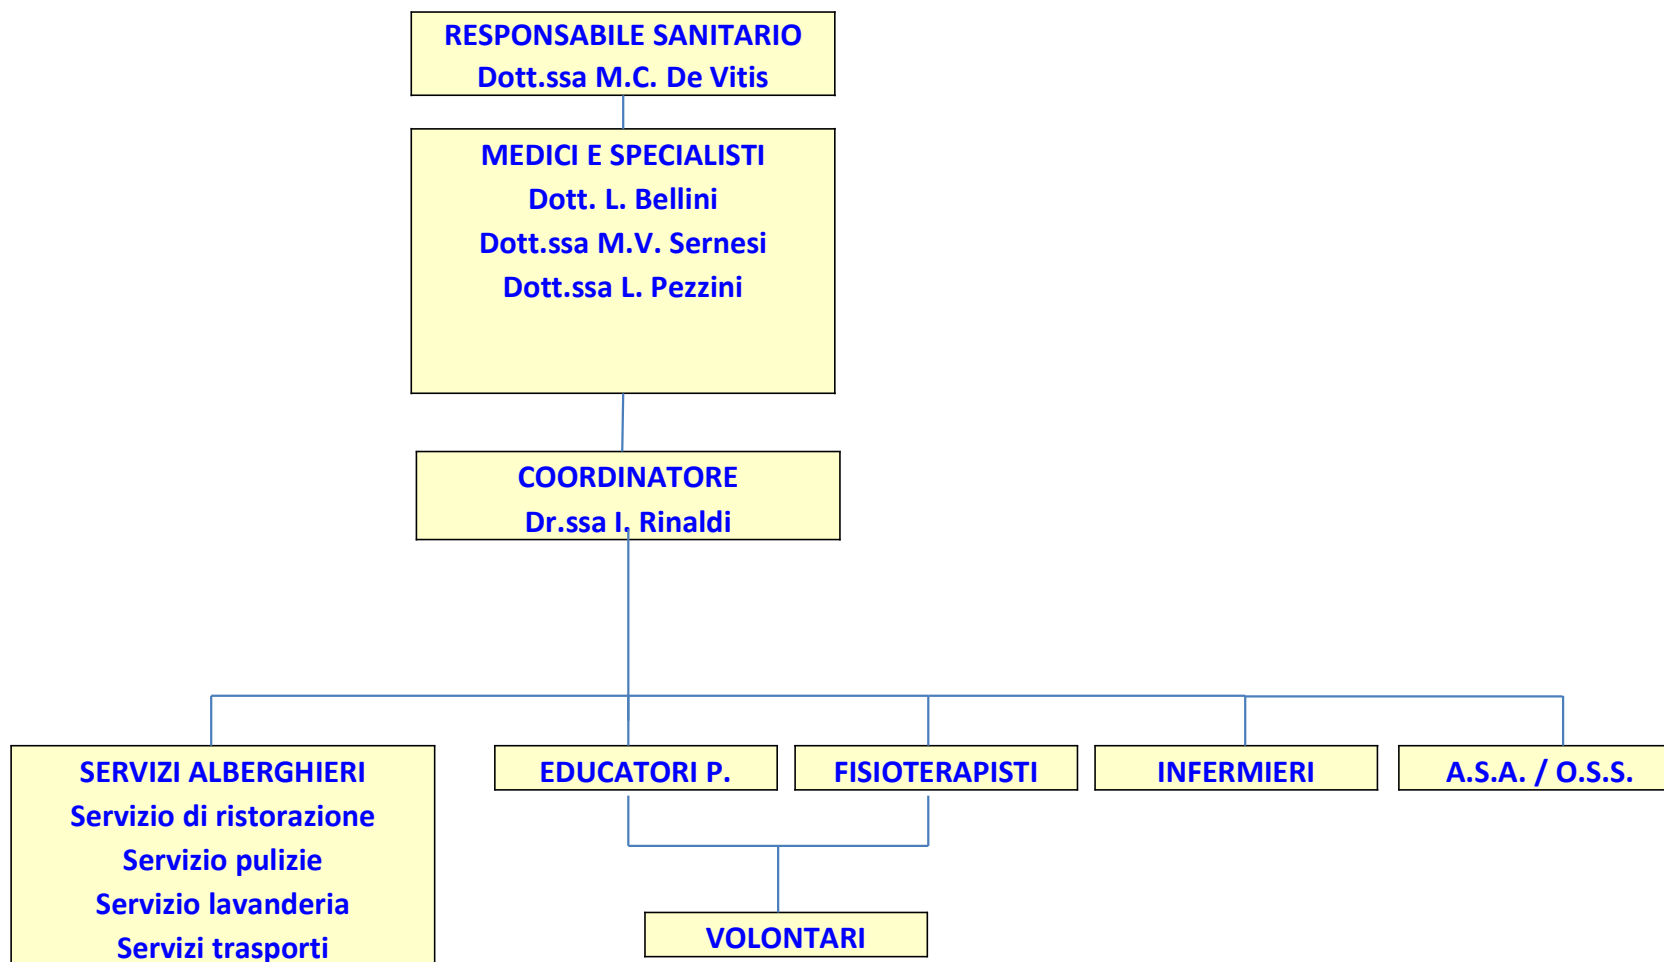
RESPONSABILE SANITARIO
Dott.ssa M.C. De Vitis

MEDICI E SPECIALISTI
Dott. L. Bellini
Dott.ssa M.V. Sernesi
Dott.ssa L. Pezzini

COORDINATORE
Dr.ssa I. Rinaldi

SERVIZI ALBERGHIERI
Servizio di ristorazione
Servizio pulizie
Servizio lavanderia
Servizi trasporti

EDUCATORI P.

FISIOTERAPISTI

INFERMIERI

A.S.A. / O.S.S.

VOLONTARI